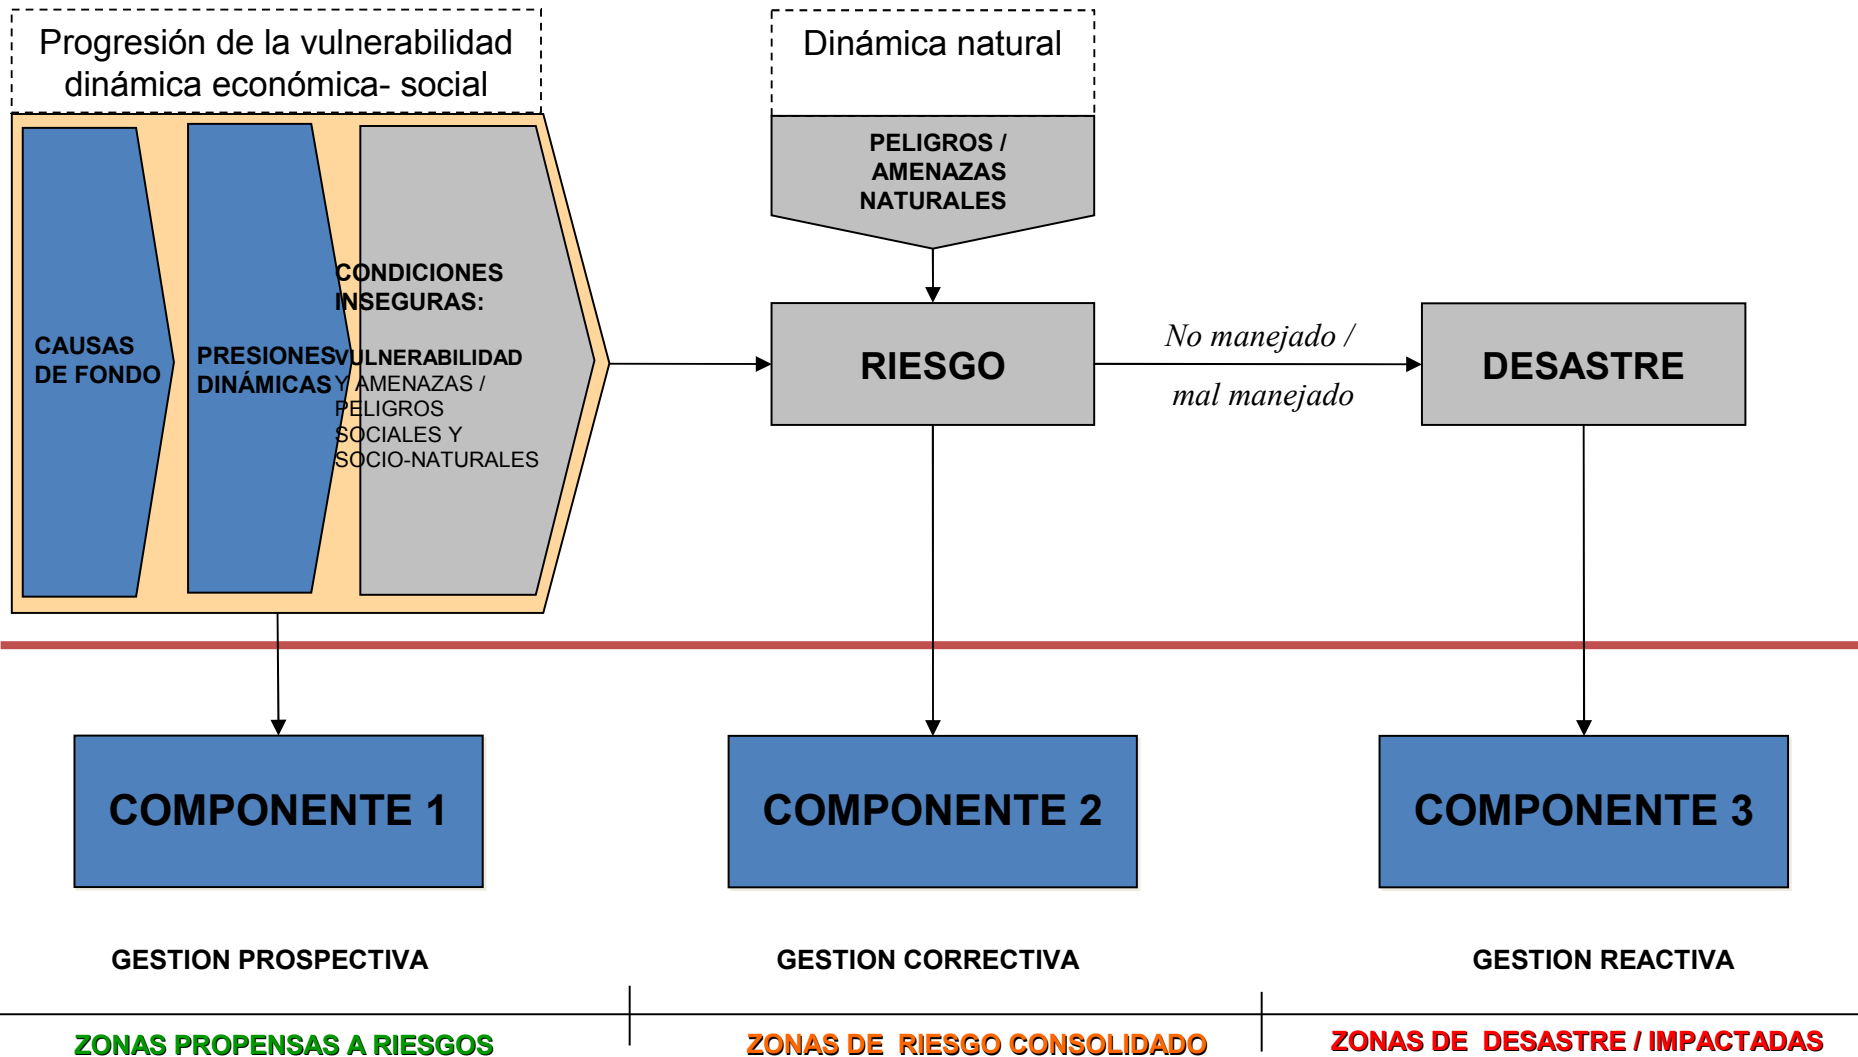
Progresión de la vulnerabilidad dinámica económica- social

Dinámica natural

CAUSAS DE FONDO

PRESIONES DINÁMICAS

CONDICIONES INSEGURAS:

VULNERABILIDAD Y AMENAZAS / PELIGROS SOCIALES Y SOCIO-NATURALES

PELIGROS / AMENAZAS NATURALES

RIESGO

No manejado / mal manejado

DESASTRE

COMPONENTE 1

COMPONENTE 2

COMPONENTE 3

GESTION PROSPECTIVA

GESTION CORRECTIVA

GESTION REACTIVA

ZONAS PROPENSAS A RIESGOS

ZONAS DE RIESGO CONSOLIDADO

ZONAS DE DESASTRE / IMPACTADAS